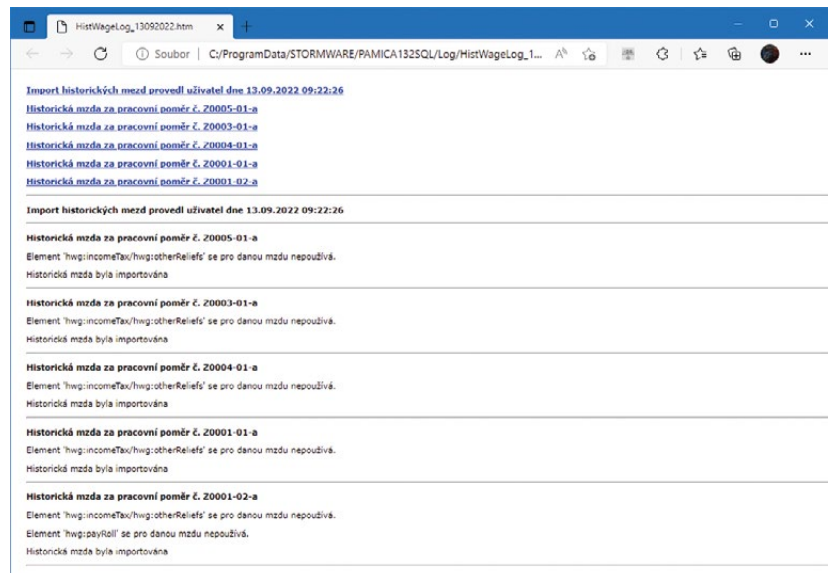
HistWageLog_13092022.htm ×

Soubor | C:/ProgramData/STORMWARE/PAMICA132SQL/Log/HistWageLog_1...

Import historických mezd provedl uživatel dne 13.09.2022 09:22:26
Historická mzda za pracovní poměr č. Z0005-01-a
Historická mzda za pracovní poměr č. Z0003-01-a
Historická mzda za pracovní poměr č. Z0004-01-a
Historická mzda za pracovní poměr č. Z0001-01-a
Historická mzda za pracovní poměr č. Z0001-02-a

Import historických mezd provedl uživatel dne 13.09.2022 09:22:26

Historická mzda za pracovní poměr č. Z0005-01-a
Element 'hwg:incomeTax/hwg:otherReliefs' se pro danou mzdu nepoužívá.
Historická mzda byla importována

Historická mzda za pracovní poměr č. Z0003-01-a
Element 'hwg:incomeTax/hwg:otherReliefs' se pro danou mzdu nepoužívá.
Historická mzda byla importována

Historická mzda za pracovní poměr č. Z0004-01-a
Element 'hwg:incomeTax/hwg:otherReliefs' se pro danou mzdu nepoužívá.
Historická mzda byla importována

Historická mzda za pracovní poměr č. Z0001-01-a
Element 'hwg:incomeTax/hwg:otherReliefs' se pro danou mzdu nepoužívá.
Historická mzda byla importována

Historická mzda za pracovní poměr č. Z0001-02-a
Element 'hwg:incomeTax/hwg:otherReliefs' se pro danou mzdu nepoužívá.
Element 'hwg:payRoll' se pro danou mzdu nepoužívá.
Historická mzda byla importována